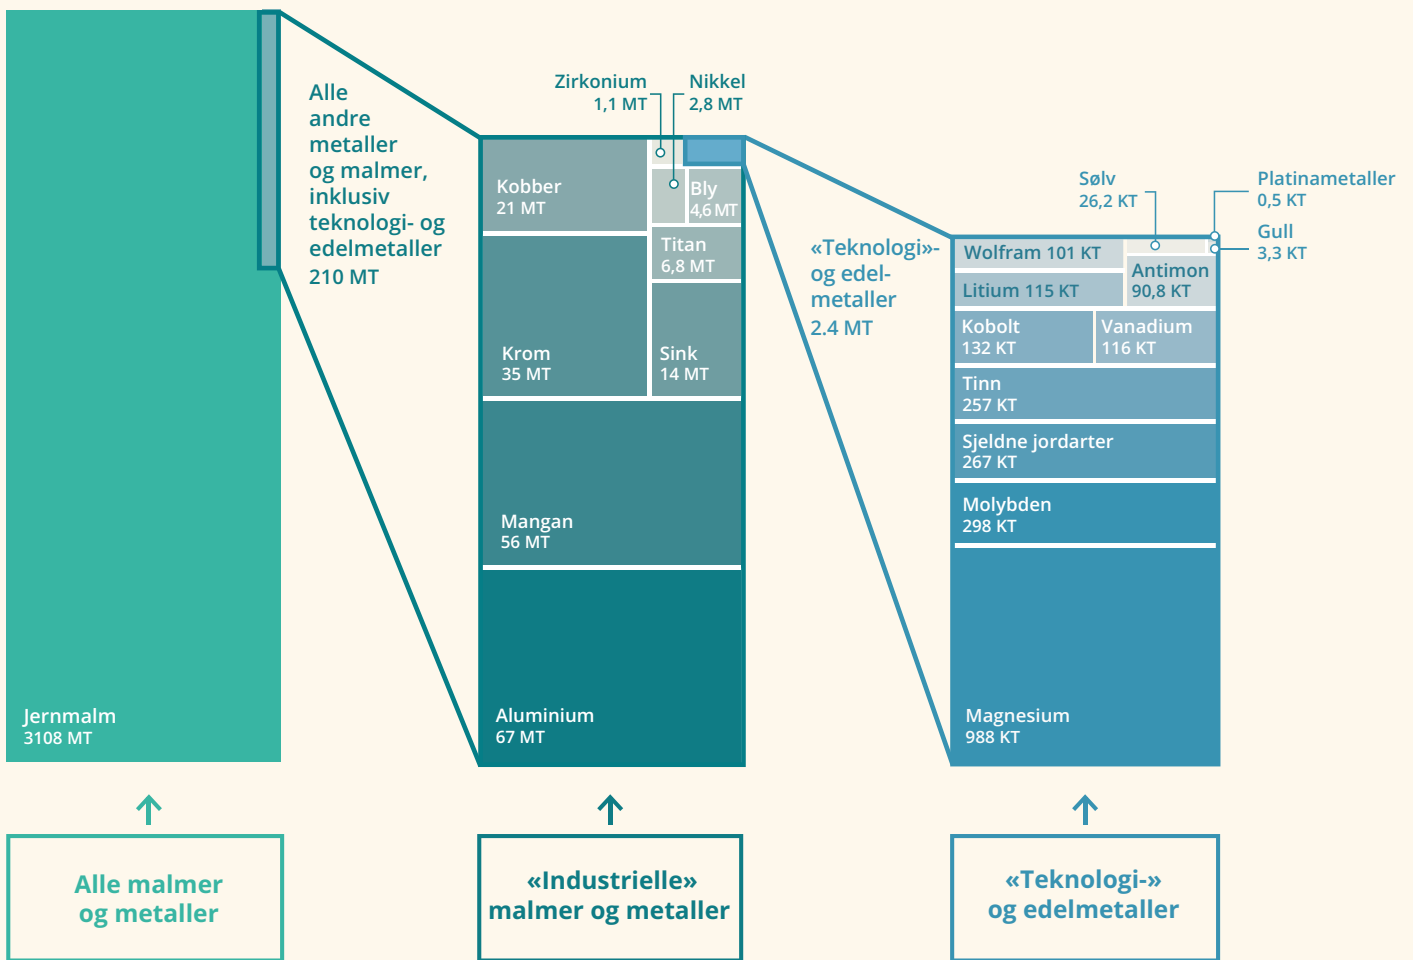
Alle andre metaller og malmer, inklusiv teknologi- og edelmetaller
210 MT

Jernmalm
3108 MT

Zirkonium
1,1 MT

Nikkel
2,8 MT

Kobber
21 MT

Bly
4,6 MT

Titan
6,8 MT

Krom
35 MT

Sink
14 MT

Mangan
56 MT

Aluminium
67 MT

«Teknologi»- og edelmetaller
2.4 MT

Sølv
26,2 KT

Platinametaller
0,5 KT

Gull
3,3 KT

Wolfram 101 KT

Antimon
90,8 KT

Litium 115 KT

Kobolt
132 KT

Vanadium
116 KT

Tinn
257 KT

Sjeldne jordarter
267 KT

Molybden
298 KT

Magnesium
988 KT

Alle malmer og metaller

«Industrielle» malmer og metaller

«Teknologi-» og edelmetaller